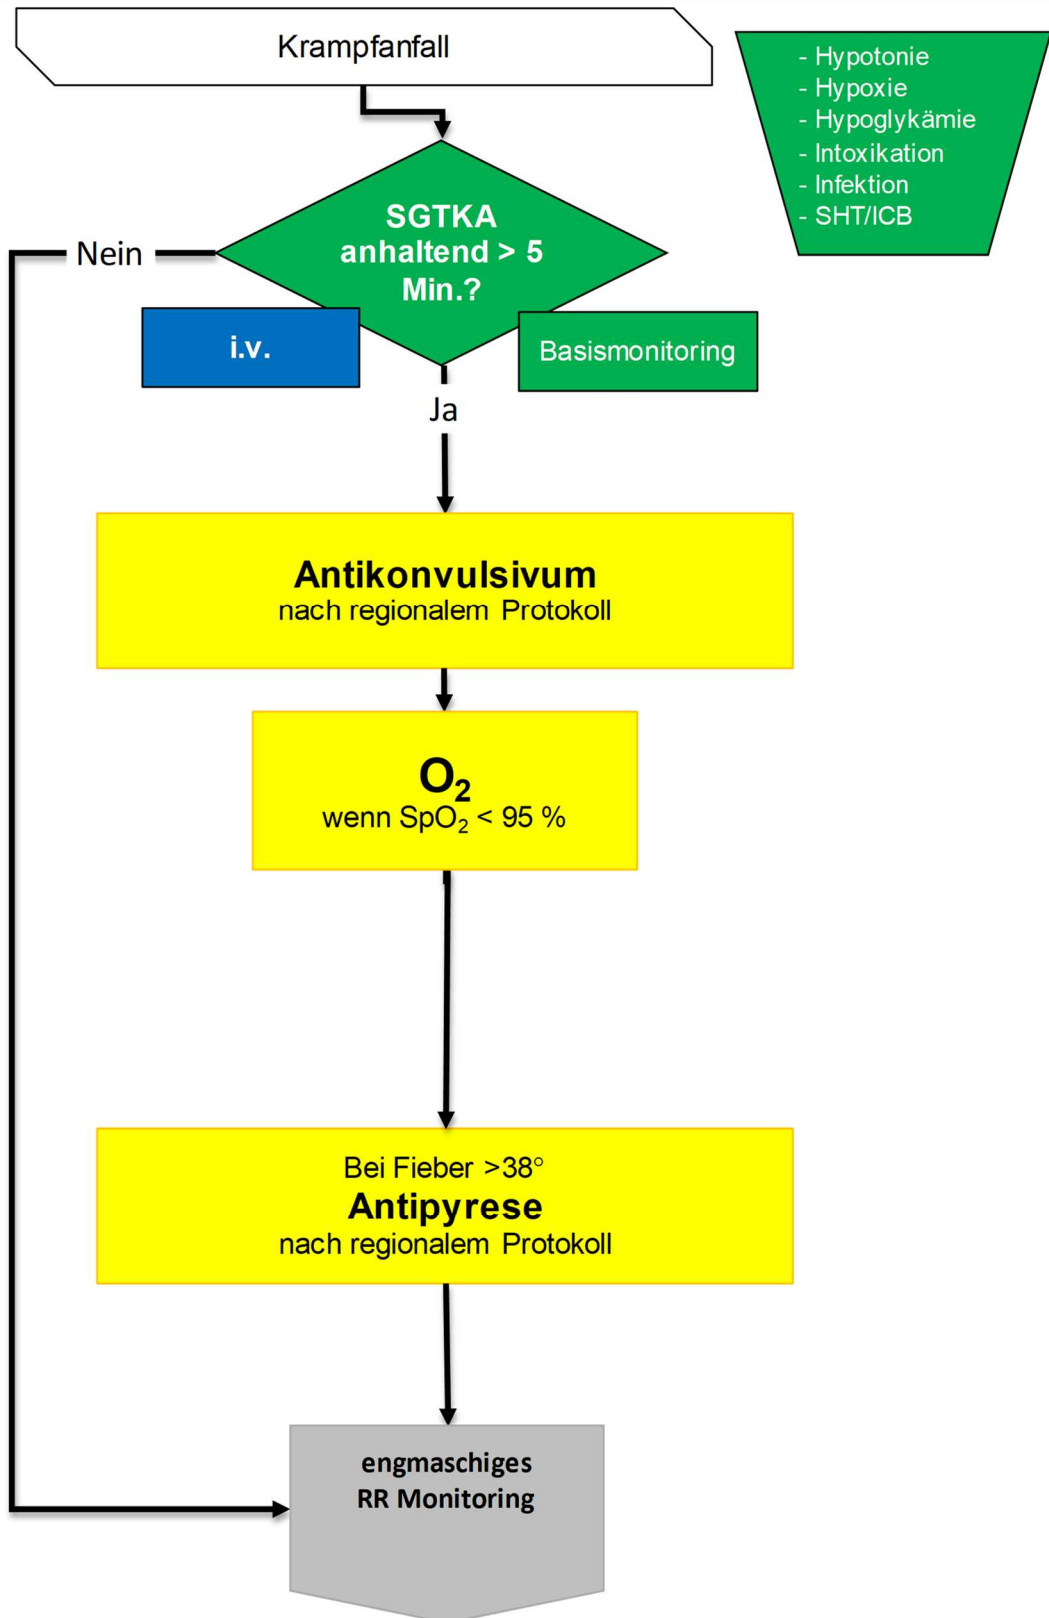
Krampfanfall

- Hypotonie
- Hypoxie
- Hypoglykämie
- Intoxikation
- Infektion
- SHT/ICB

SGTKA anhaltend > 5 Min.?

Nein

i.v.

Basismonitoring

Ja

**Antikonvulsivum**
nach regionalem Protokoll

**$O_2$**
wenn $SpO_2$ < 95 %

Bei Fieber >38°
**Antipyrese**
nach regionalem Protokoll

engmaschiges
RR Monitoring